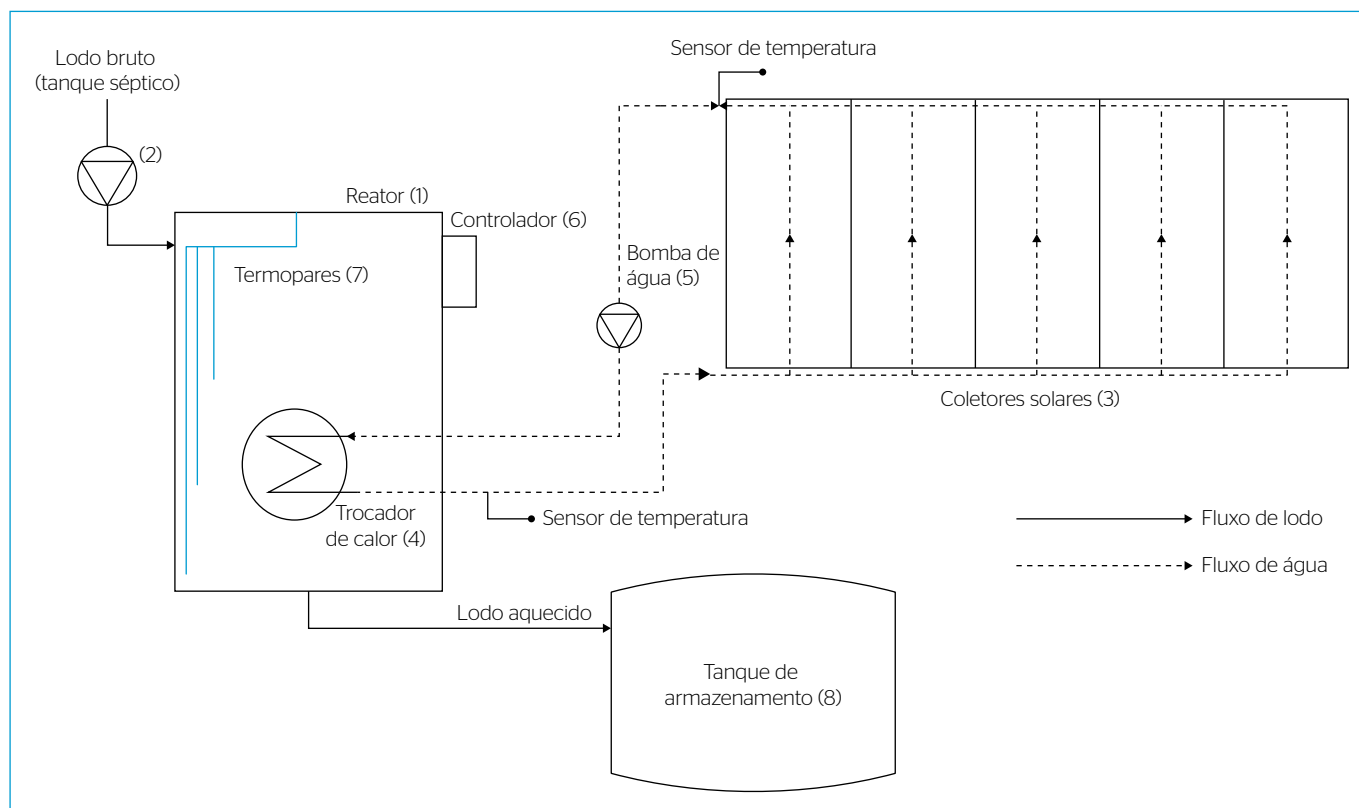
Lodo bruto
(tanque séptico)

(2)

Sensor de temperatura

Reator (1)

Controlador (6)

Termopares (7)

Bomba de água (5)

Coletores solares (3)

Trocador de calor (4)

Sensor de temperatura

Fluxo de lodo

Fluxo de água

Lodo aquecido

Tanque de armazenamento (8)